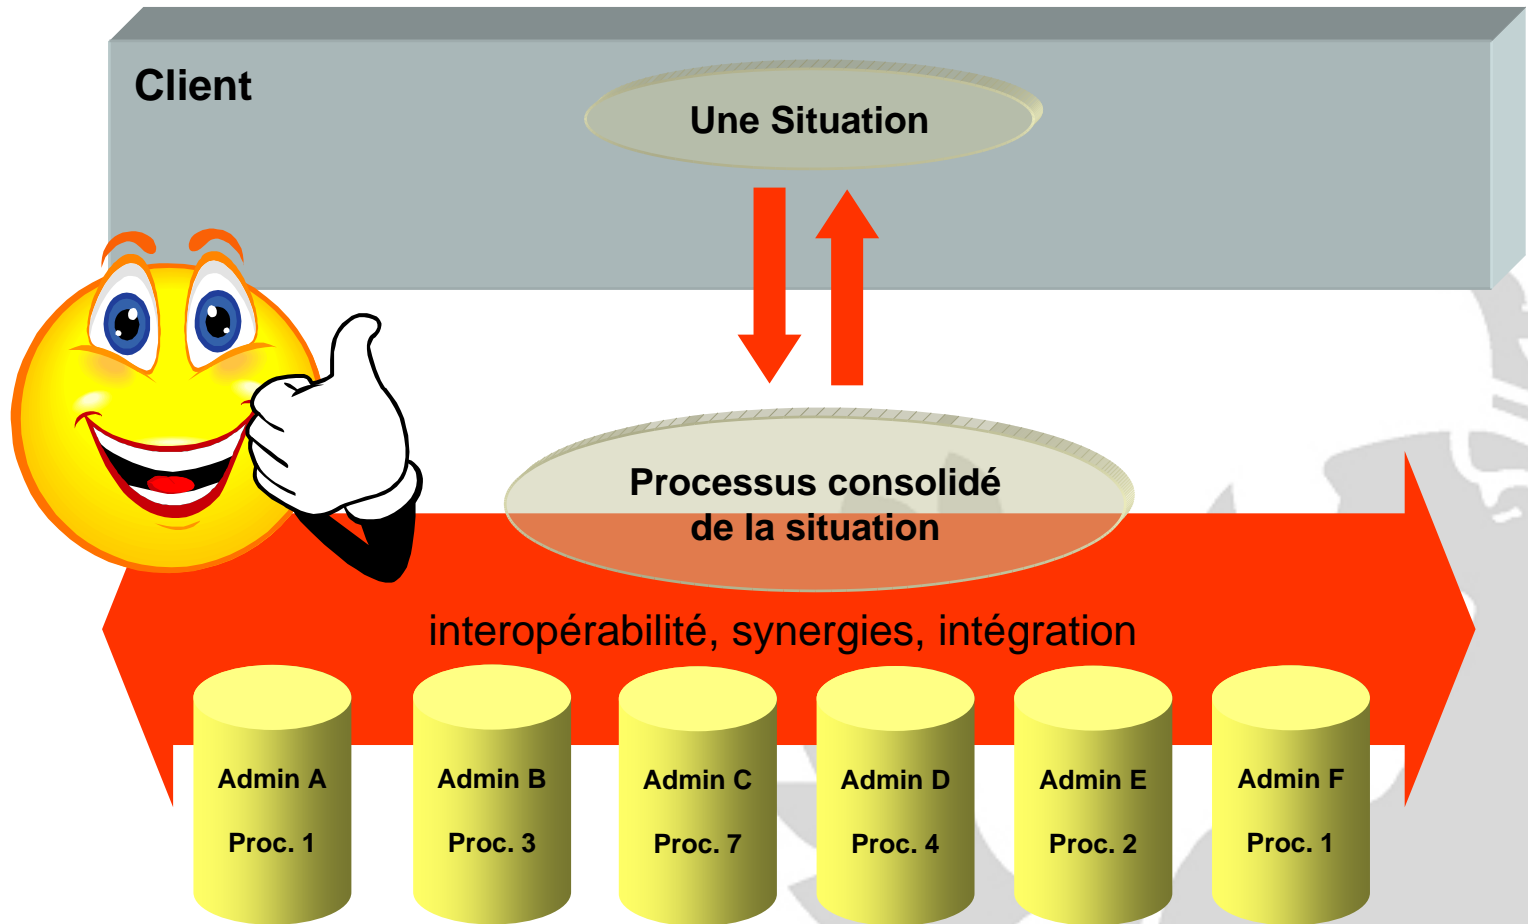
Client

Une Situation

Processus consolidé de la situation

interopérabilité, synergies, intégration

Admin A
Proc. 1

Admin B
Proc. 3

Admin C
Proc. 7

Admin D
Proc. 4

Admin E
Proc. 2

Admin F
Proc. 1